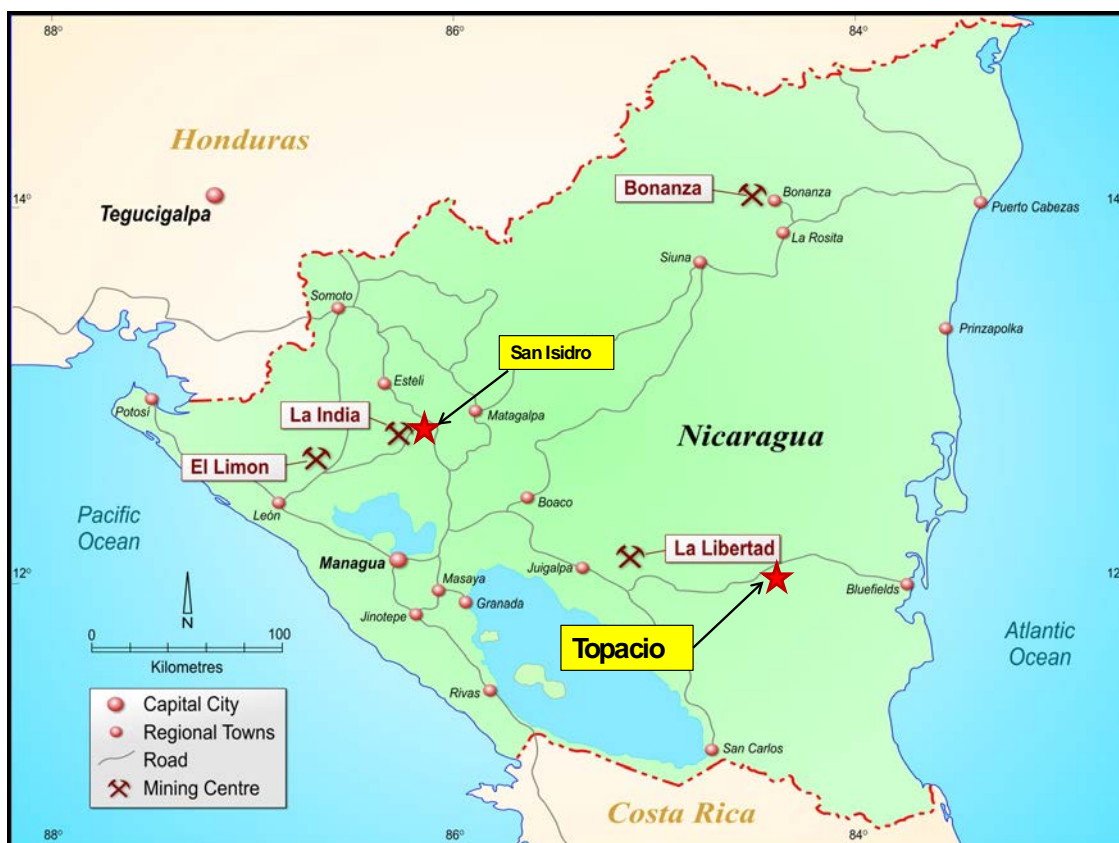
88°
86°
84°
14°
14
12°
12

Honduras
Tegucigalpa
Bonanza
Bonanza
La Rosita
Puerto Cabezas
Siuna
Somoto
Prinzapolka
San Isidro
Esteli
Potosi
La India
Matagalpa
Nicaragua
El Limon
Boaco
Pacific Ocean
León
La Libertad
Managua
Juigalpa
Masaya
Bluefields
Granada
Jinotepe
N
0
100
Kilometres
Topacio
Atlantic Ocean
Capital City
Regional Towns
Road
Mining Centre
Rivas
San Carlos
Costa Rica
88°
86°
84°